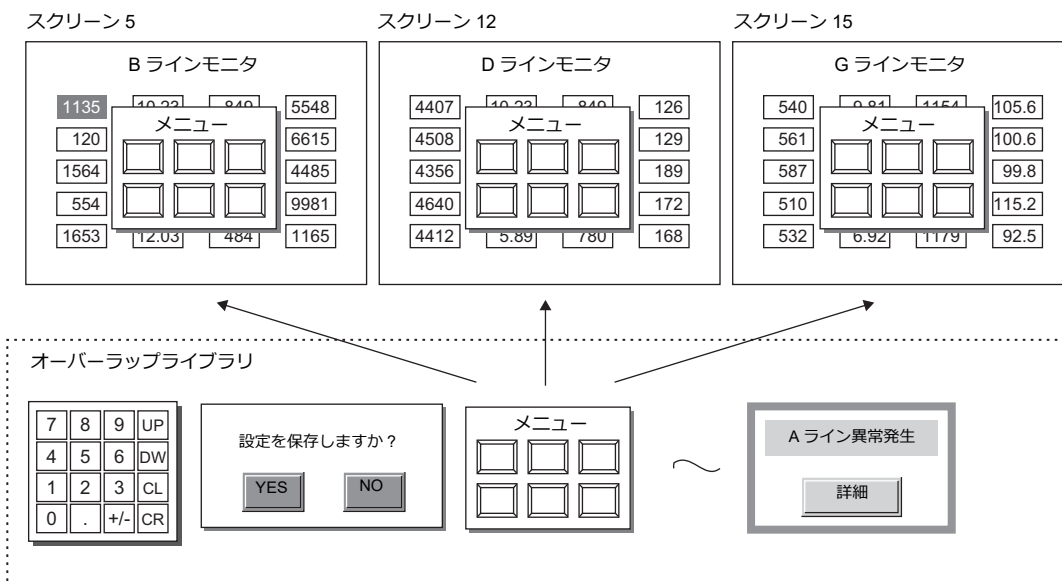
スクリーン 5

B ラインモニタ

1135 10.23 849 5548
120 6615
1564 4485
554 9981
1653 12.03 484 1165

メニュー

スクリーン 12

D ラインモニタ

4407 10.23 849 126
4508 129
4356 189
4640 172
4412 5.89 780 168

メニュー

スクリーン 15

G ラインモニタ

540 9.81 1154 105.6
561 100.6
587 99.8
510 115.2
532 6.92 1179 92.5

メニュー

オーバーラップライブラリ

| 7 | 8 | 9 | UP |
|---|---|---|---|
| 4 | 5 | 6 | DW |
| 1 | 2 | 3 | CL |
| 0 | . | +/- | CR |

設定を保存しますか？

YES NO

メニュー

A ライン異常発生

詳細